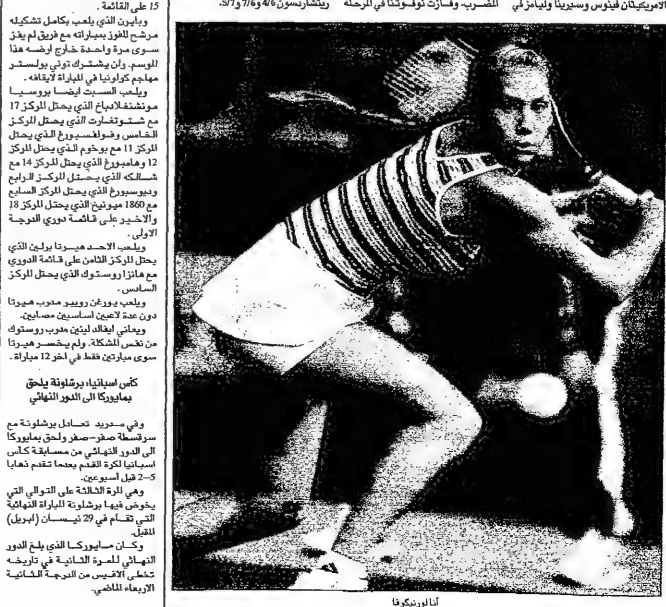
الامريكيتان فينوس وسيرينا وليامز في الضرب وفازت نوفوتنا في الرحلة ريتشاردسون 6/4 و6/7 و7/5.

15 على القائمة.

ويأبين الذي يلعب بكامل تشكيله مرشح للفوز بمباراته مع فريق لم يفز سوى مرة واحدة خارج ارضه هذا الموسم. وان يشترك توني بولستر مهاجم كولونيا في المباراة لإيقافه.

ويلعب السبت ايضا بروسيا مونشنغلادباخ الذي يحتل المركز 17 مع شتوتغارت الذي يحتل المركز الخامس وفولفسبورغ الذي يحتل المركز 11 مع بوخوم الذي يحتل المركز 12 وهامبورغ الذي يحتل المركز 14 مع شالكه الذي يحتل المركز الرابع وديوسبورغ الذي يحتل المركز السابع مع 1860 ميونيخ الذي يحتل المركز 18 والاخير على قائمة دوري الدرجة الاولى.

ويلعب الاحد هيرتا برلين الذي يحتل المركز الثامن على قائمة الدوري مع هانزا روستوك الذي يحتل المركز السادس.

ويلعب يورغن روبير مدرب هيرتا دون عدة لاعبين اساسيين مصابين.

ويعاني ايفالد لينين مدرب روستوك من نفس المشكلة. ولم يخسر هيرتا سوى مباراتين فقط في آخر 12 مباراة.

كأس اسبانيا: برشلونة يلحق بمايوركا الى الدور النهائي

وفي مدريد تعادل برشلونة مع سرقسطة صفر-صفر ولحق بمايوركا الى الدور النهائي من مسابقة كأس اسبانيا لكرة القدم بعدما تقدم ذهابا 5-2 قبل اسبوعين.

وهي المرة الثالثة على التوالي التي يخوض فيها برشلونة المباراة النهائية التي تقام في 29 نيسان (ابريل) المقبل.

وكان مايوركا الذي بلغ الدور النهائي للمرة الثانية في تاريخه تخطى الافيس من الدرجة الثانية الاربعاء الماضي.

آنا لورنيكوفا